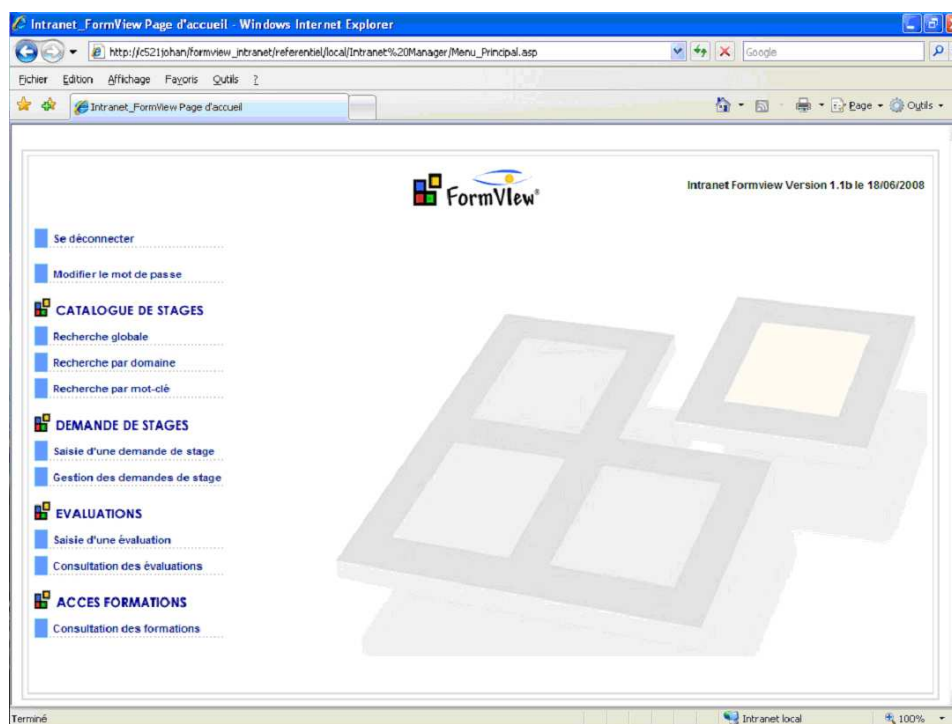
Intranet_FormView Page d'accueil - Windows Internet Explorer

http://c521johan/formview_intranet/referentiel/local/Intranet%20Manager/Menu_Principal.asp

Google

Fichier Edition Affichage Favoris Outils ?

Intranet_FormView Page d'accueil

Page Outils

FormView®

Intranet Formview Version 1.1b le 18/06/2008

Se déconnecter

Modifier le mot de passe

CATALOGUE DE STAGES

Recherche globale

Recherche par domaine

Recherche par mot-clé

DEMANDE DE STAGES

Saisie d'une demande de stage

Gestion des demandes de stage

EVALUATIONS

Saisie d'une évaluation

Consultation des évaluations

ACCES FORMATIONS

Consultation des formations

Terminé

Intranet local

100%